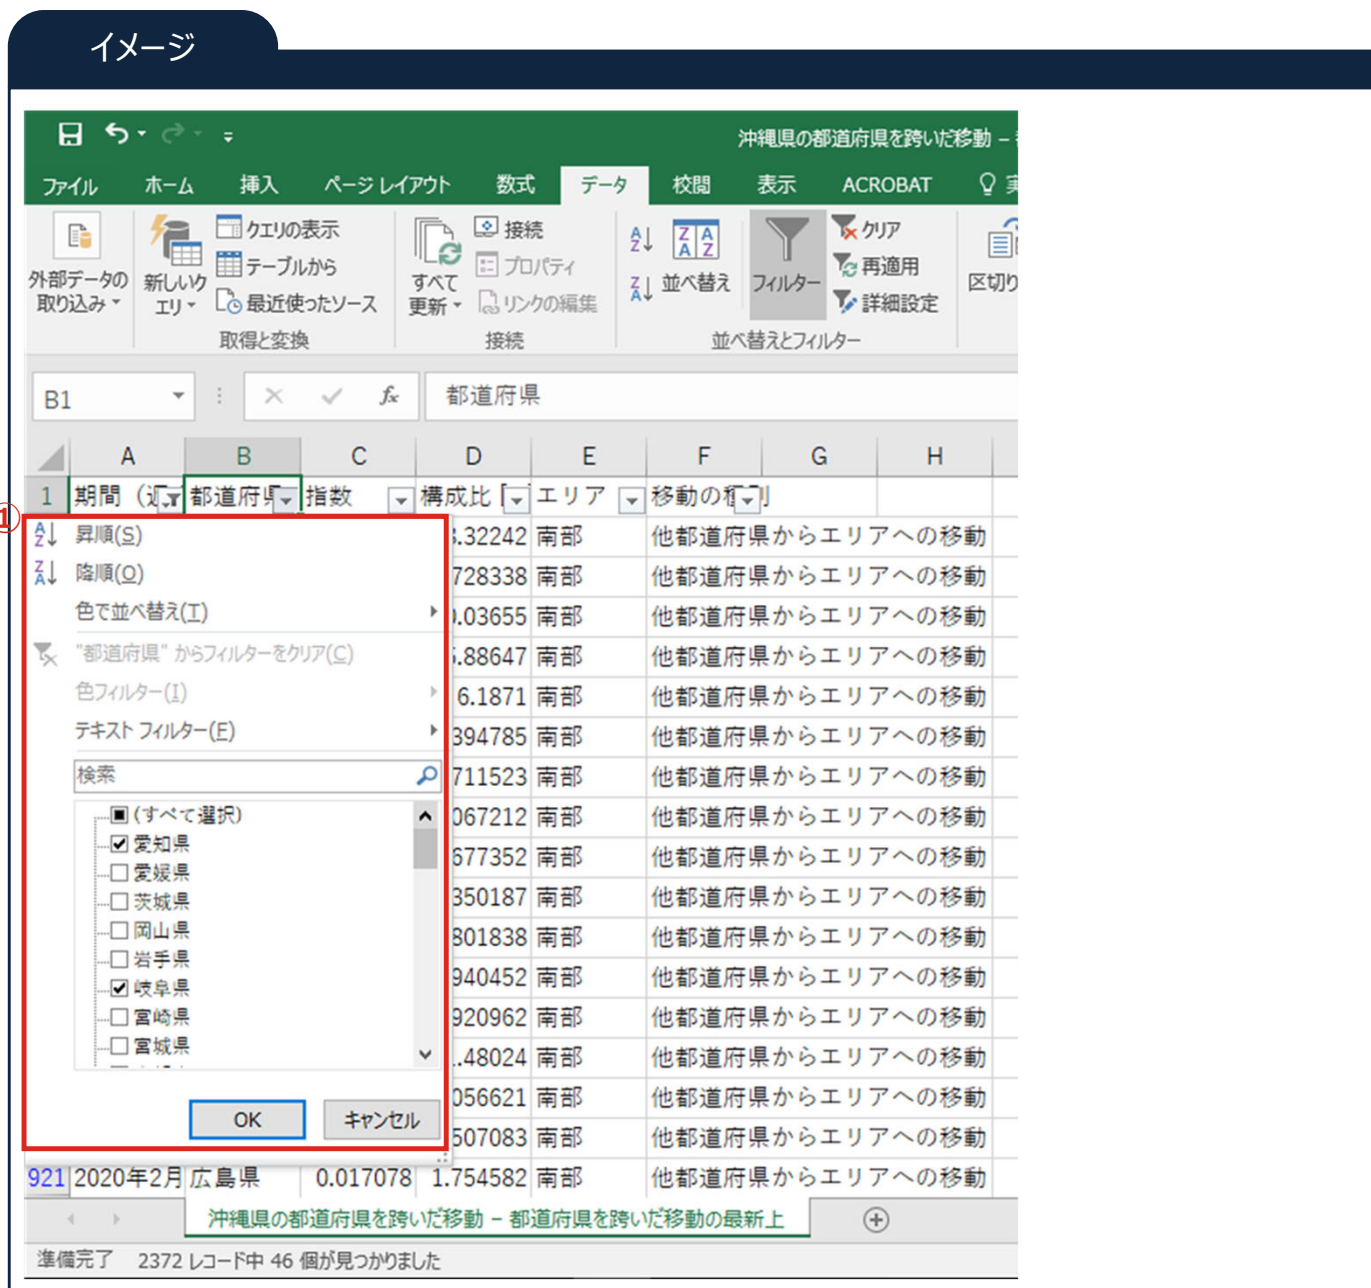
イメージ

沖縄県の都道府県を跨いだ移動 –

ファイル ホーム 挿入 ページ レイアウト 数式 データ 校閲 表示 ACROBAT

外部データの取り込み 新しいクエリ クエリの表示 テーブルから 最近使ったソース 取得と変換

すべて更新 接続 プロパティ リンクの編集 接続

並べ替え フィルター クリア 再適用 詳細設定 並べ替えとフィルター

区切り

B1 都道府県

| | A | B | C | D | E | F | G | H |
|---|---|---|---|---|---|---|---|---|
| 1 | 期間（… | 都道府県 | 指数 | 構成比 | エリア | 移動の種別 | | |
| | | | | .32242 | 南部 | 他都道府県からエリアへの移動 | | |
| | | | | 728338 | 南部 | 他都道府県からエリアへの移動 | | |
| | | | | .03655 | 南部 | 他都道府県からエリアへの移動 | | |
| | | | | .88647 | 南部 | 他都道府県からエリアへの移動 | | |
| | | | | 6.1871 | 南部 | 他都道府県からエリアへの移動 | | |
| | | | | 394785 | 南部 | 他都道府県からエリアへの移動 | | |
| | | | | 711523 | 南部 | 他都道府県からエリアへの移動 | | |
| | | | | 067212 | 南部 | 他都道府県からエリアへの移動 | | |
| | | | | 677352 | 南部 | 他都道府県からエリアへの移動 | | |
| | | | | 350187 | 南部 | 他都道府県からエリアへの移動 | | |
| | | | | 801838 | 南部 | 他都道府県からエリアへの移動 | | |
| | | | | 940452 | 南部 | 他都道府県からエリアへの移動 | | |
| | | | | 920962 | 南部 | 他都道府県からエリアへの移動 | | |
| | | | | .48024 | 南部 | 他都道府県からエリアへの移動 | | |
| | | | | 056621 | 南部 | 他都道府県からエリアへの移動 | | |
| | | | | 507083 | 南部 | 他都道府県からエリアへの移動 | | |
| 921 | 2020年2月 | 広島県 | 0.017078 | 1.754582 | 南部 | 他都道府県からエリアへの移動 | | |

①
昇順(S)
降順(O)
色で並べ替え(T)
"都道府県" からフィルターをクリア(C)
色フィルター(I)
テキスト フィルター(F)
検索
(すべて選択)
愛知県
愛媛県
茨城県
岡山県
岩手県
岐阜県
宮崎県
宮城県
OK キャンセル

沖縄県の都道府県を跨いだ移動 – 都道府県を跨いだ移動の最新上

準備完了 2372 レコード中 46 個が見つかりました